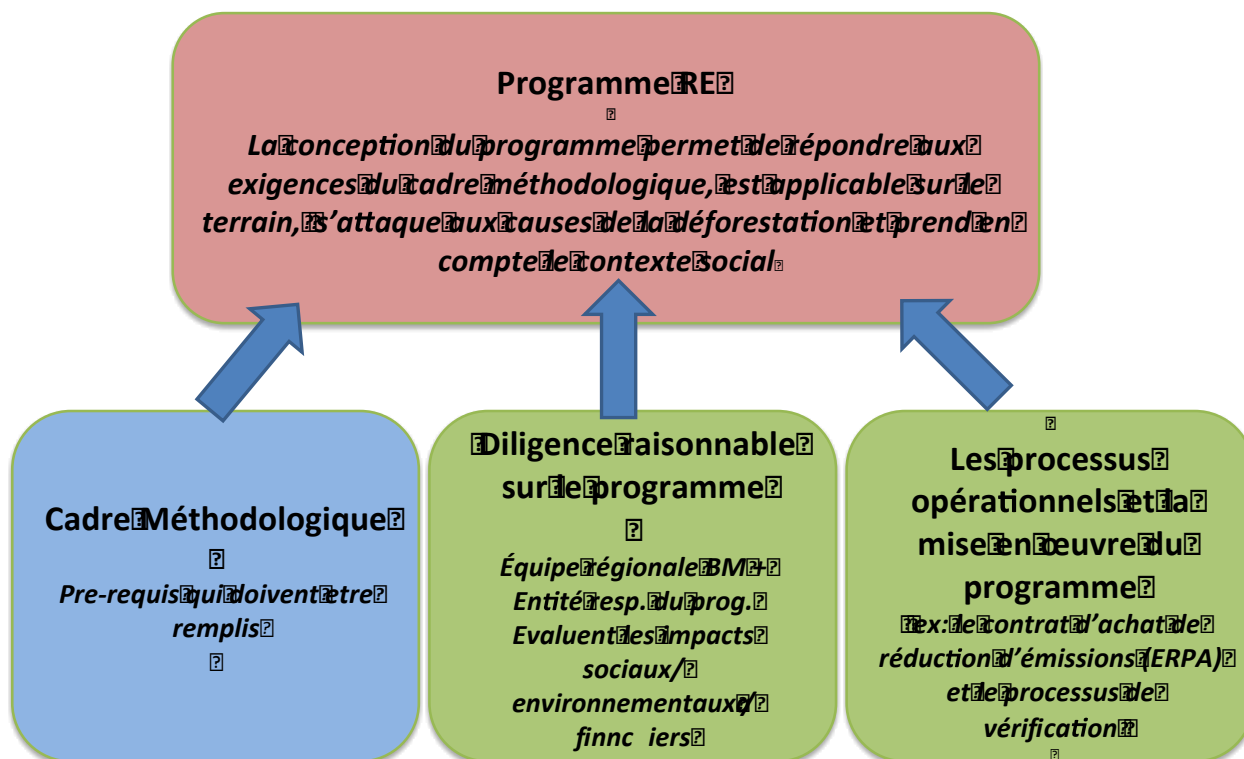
Programme RE

La conception du programme permet de répondre aux exigences du cadre méthodologique, est applicable sur le terrain, s'attaque aux causes de la déforestation et prend en compte le contexte social

Cadre Méthodologique

Pre-requis qui doivent etre remplis

Diligence raisonnable sur le programme

Équipe régionale BM + Entité resp. du prog. Evaluent les impacts sociaux/ environnementaux/ finnc iers

Les processus opérationnels et la mise en oeuvre du programme

ex: le contrat d'achat de réduction d'émissions (ERPA) et le processus de vérification